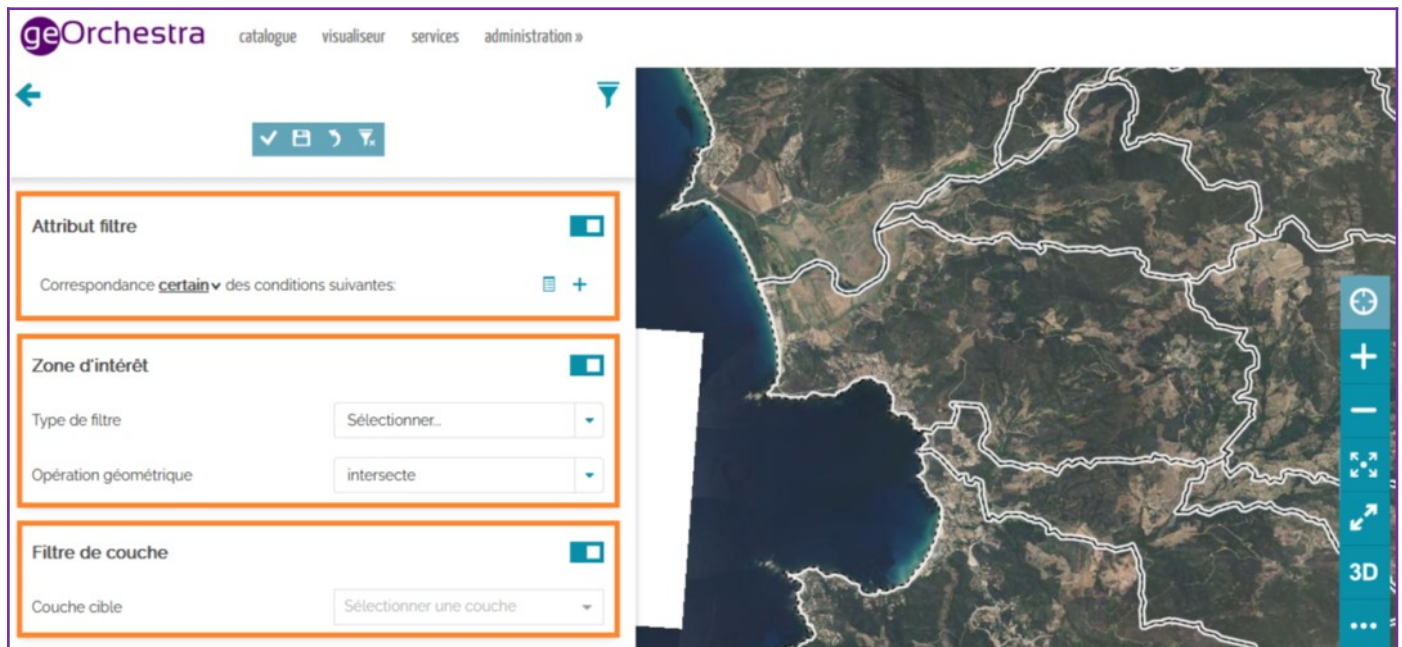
geOrchestra catalogue visualiseur services administration »

Attribut filtre

Correspondance certain des conditions suivantes:

Zone d'intérêt

Type de filtre Sélectionner...

Opération géométrique intersecte

Filtre de couche

Couche cible Sélectionner une couche

3D